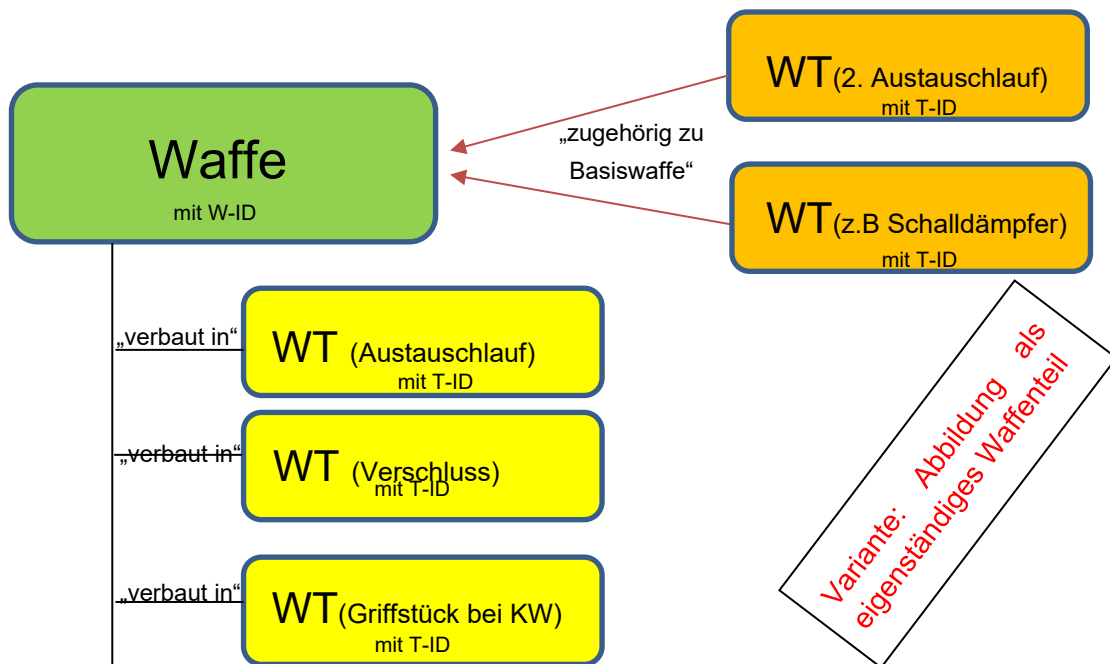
WT(2. Austauschlauf)
mit T-ID

Waffe
mit W-ID

„zugehörig zu Basiswaffe“

WT(z.B Schalldämpfer)
mit T-ID

„verbaut in“
WT (Austauschlauf)
mit T-ID

„verbaut in“
WT (Verschluss)
mit T-ID

„verbaut in“
WT(Griffstück bei KW)
mit T-ID

Variante: Abbildung als eigenständiges Waffenteil